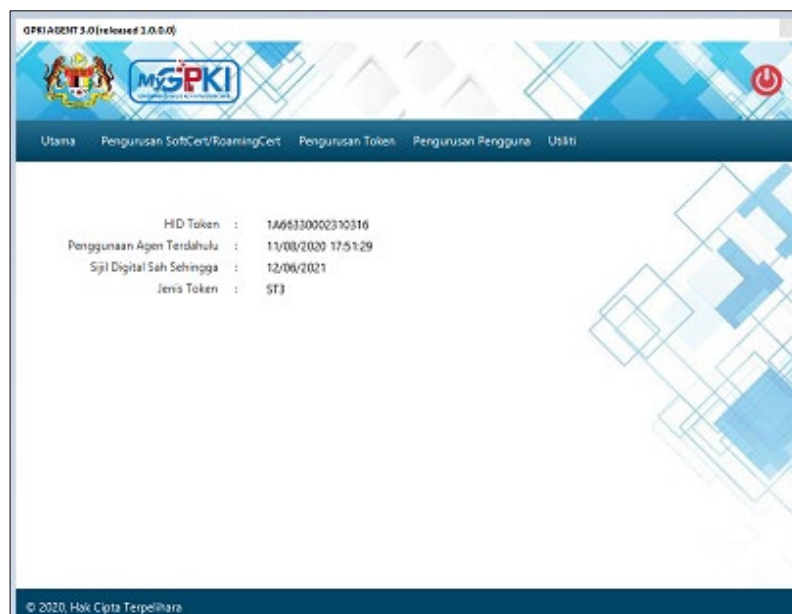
GPKI AGENT 3.0 (released 1.0.0.0)

MyGPKI

Utama Pengurusan SoftCert/RoamingCert Pengurusan Token Pengurusan Pengguna Utiliti

HID Token : 1A66330002310316
Penggunaan Agen Terdahulu : 11/08/2020 17:51:29
Sijil Digital Sah Sehingga : 12/06/2021
Jenis Token : ST3

© 2020, Hak Cipta Terpelihara